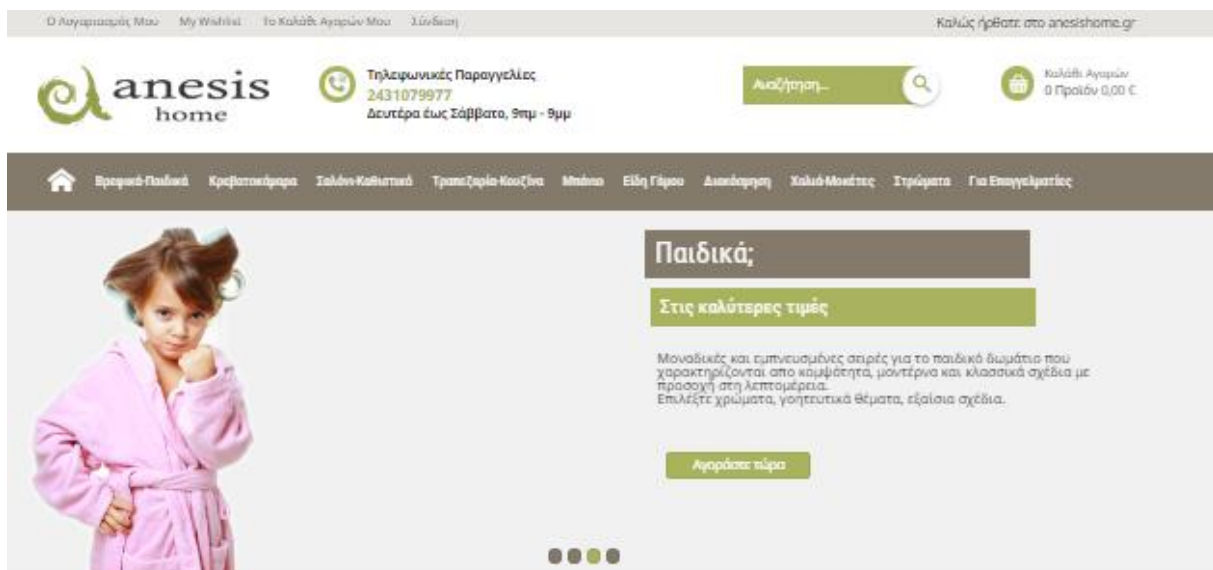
Ο Λογαριασμός Μου   My Wishlist   Το Καλάθι Αγορών Μου   Σύνδεση

Καλώς ήρθατε στο anesishome.gr

anesis home

Τηλεφωνικές Παραγγελίες
2431079977
Δευτέρα έως Σάββατο, 9πμ - 9μμ

Αναζήτηση...

Καλάθι Αγορών
0 Προϊόν 0,00 €

Βρεφικά-Παιδικά   Κρεβατοκάμαρα   Σαλόνι-Καθιστικό   Τραπεζαρία-Κουζίνα   Μπάνιο   Είδη Γάμου   Διακόσμηση   Χαλιά-Μοκέτες   Στρώματα   Για Επαγγελματίες

Παιδικά;

Στις καλύτερες τιμές

Μοναδικές και εμπνευσμένες σειρές για το παιδικό δωμάτιο που χαρακτηρίζονται απο κομψότητα, μοντέρνα και κλασσικά σχέδια με προσοχή στη λεπτομέρεια.
Επιλέξτε χρώματα, γοητευτικά θέματα, εξαίσια σχέδια.

Αγοράστε τώρα